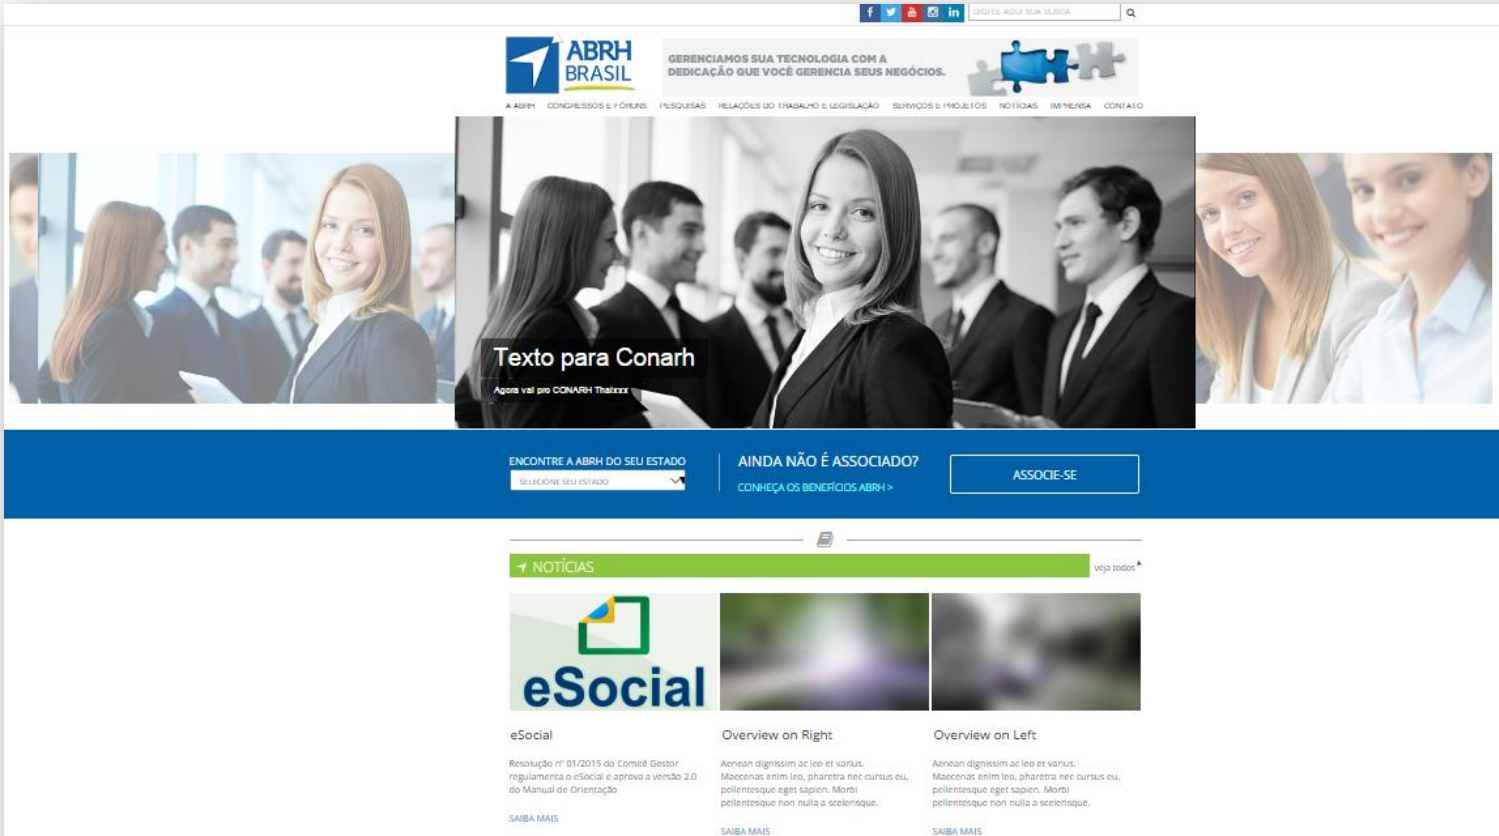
DIGITE AQUI SUA BUSCA

ABRH BRASIL

GERENCIAMOS SUA TECNOLOGIA COM A DEDICAÇÃO QUE VOCÊ GERENCIA SEUS NEGÓCIOS.

A ABRH | CONGRESSOS E FÓRUNS | PESQUISAS | RELAÇÕES DO TRABALHO E LEGISLAÇÃO | SERVIÇOS E PROJETOS | NOTÍCIAS | IMPRENSA | CONTATO

Texto para Conarh

Agora vai pro CONARH Thaixxx

ENCONTRE A ABRH DO SEU ESTADO

SELECIONE SEU ESTADO

AINDA NÃO É ASSOCIADO?

CONHEÇA OS BENEFÍCIOS ABRH >

ASSOCIE-SE

NOTÍCIAS

veja todos

eSocial

eSocial

Resolução nº 01/2015 do Comitê Gestor regulamenta o eSocial e aprova a versão 2.0 do Manual de Orientação

SAIBA MAIS

Overview on Right

Aenean dignissim ac leo et varius. Maecenas enim leo, pharetra nec cursus eu, pellentesque eget sapien. Morbi pellentesque non nulla a scelerisque.

SAIBA MAIS

Overview on Left

Aenean dignissim ac leo et varius. Maecenas enim leo, pharetra nec cursus eu, pellentesque eget sapien. Morbi pellentesque non nulla a scelerisque.

SAIBA MAIS